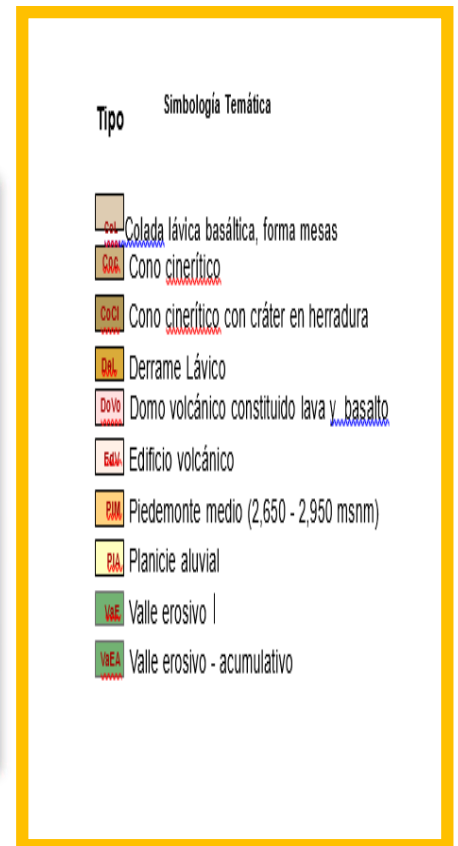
Simbología Temática

Tipo

CoL Colada lávica basáltica, forma mesas
CoC Cono cinerítico
CoCl Cono cinerítico con cráter en herradura
DeL Derrame Lávico
DoVo Domo volcánico constituido lava y basalto
EdV Edificio volcánico
PIM Piedemonte medio (2,650 - 2,950 msnm)
PlA Planicie aluvial
VaE Valle erosivo
VaEA Valle erosivo - acumulativo